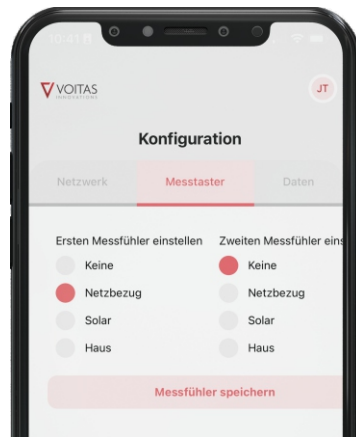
10:41

VOITAS INNOVATIONS

JT

Konfiguration

Netzwerk
Messtaster
Daten

Ersten Messfühler einstellen
Keine
Netzbezug
Solar
Haus

Zweiten Messfühler eins
Keine
Netzbezug
Solar
Haus

Messfühler speichern